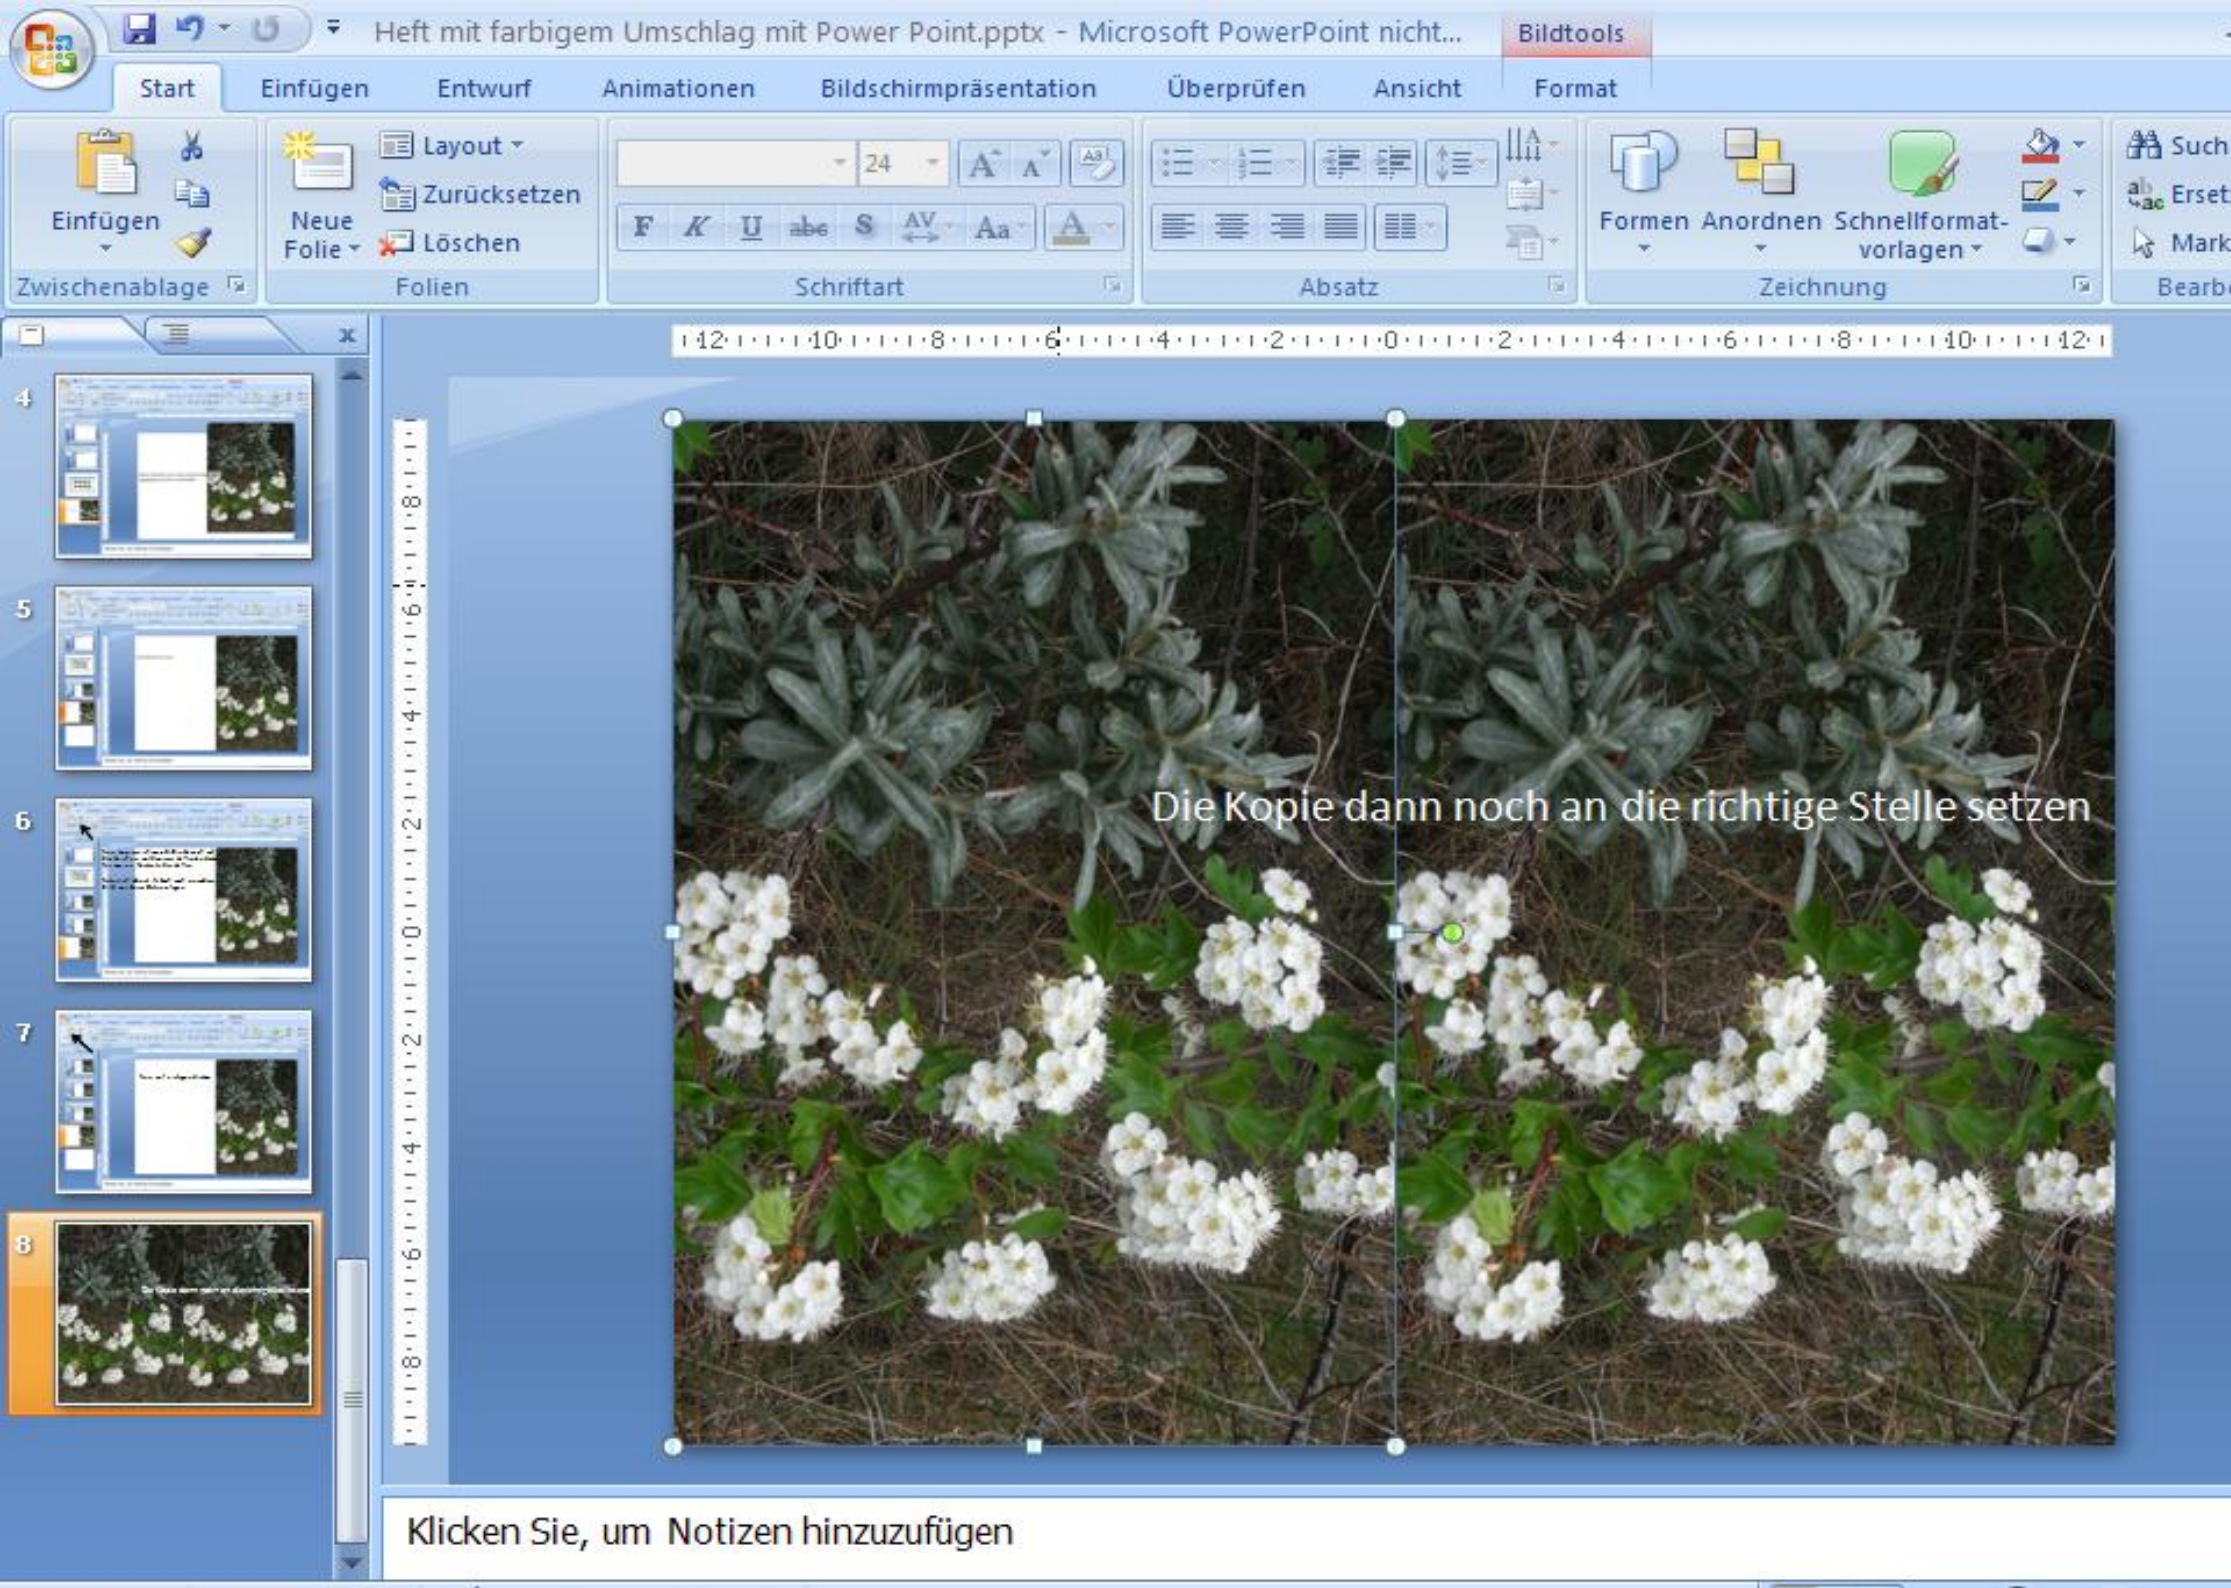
Heft mit farbigem Umschlag mit Power Point.pptx - Microsoft PowerPoint nicht...
Bildtools

Start Einfügen Entwurf Animationen Bildschirmpräsentation Überprüfen Ansicht Format

Einfügen
Zwischenablage

Layout
Zurücksetzen
Neue Folie
Löschen
Folien

24
F K U abc S AV Aa A
Schriftart

Absatz

Formen Anordnen Schnellformatvorlagen
Zeichnung

Such
Erset
Mark
Bearb

12 10 8 6 4 2 0 2 4 6 8 10 12

4
5
6
7
8

Die Kopie dann noch an die richtige Stelle setzen

Klicken Sie, um Notizen hinzuzufügen